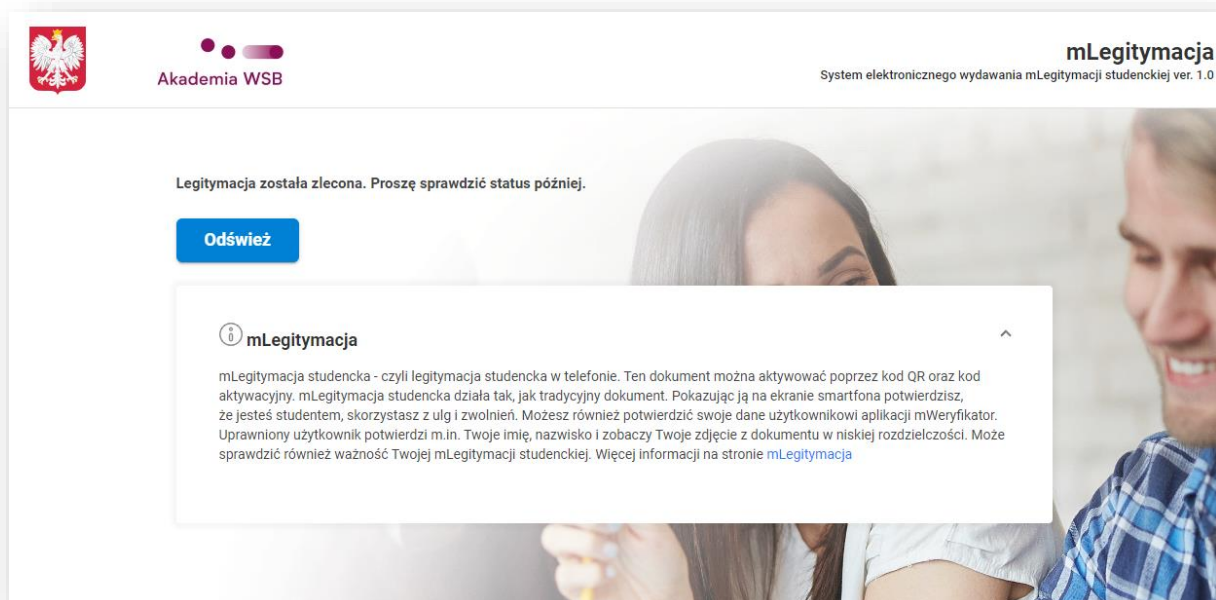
Akademia WSB

mLegitymacja
System elektronicznego wydawania mLegitymacji studenckiej ver. 1.0

Legitymacja została zlecona. Proszę sprawdzić status później.

Odśwież

mLegitymacja

mLegitymacja studencka - czyli legitymacja studencka w telefonie. Ten dokument można aktywować poprzez kod QR oraz kod aktywacyjny. mLegitymacja studencka działa tak, jak tradycyjny dokument. Pokazując ją na ekranie smartfona potwierdzisz, że jesteś studentem, skorzystasz z ulg i zwolnień. Możesz również potwierdzić swoje dane użytkownikowi aplikacji mWeryfikator. Uprawniony użytkownik potwierdzi m.in. Twoje imię, nazwisko i zobaczy Twoje zdjęcie z dokumentu w niskiej rozdzielczości. Może sprawdzić również ważność Twojej mLegitymacji studenckiej. Więcej informacji na stronie mLegitymacja